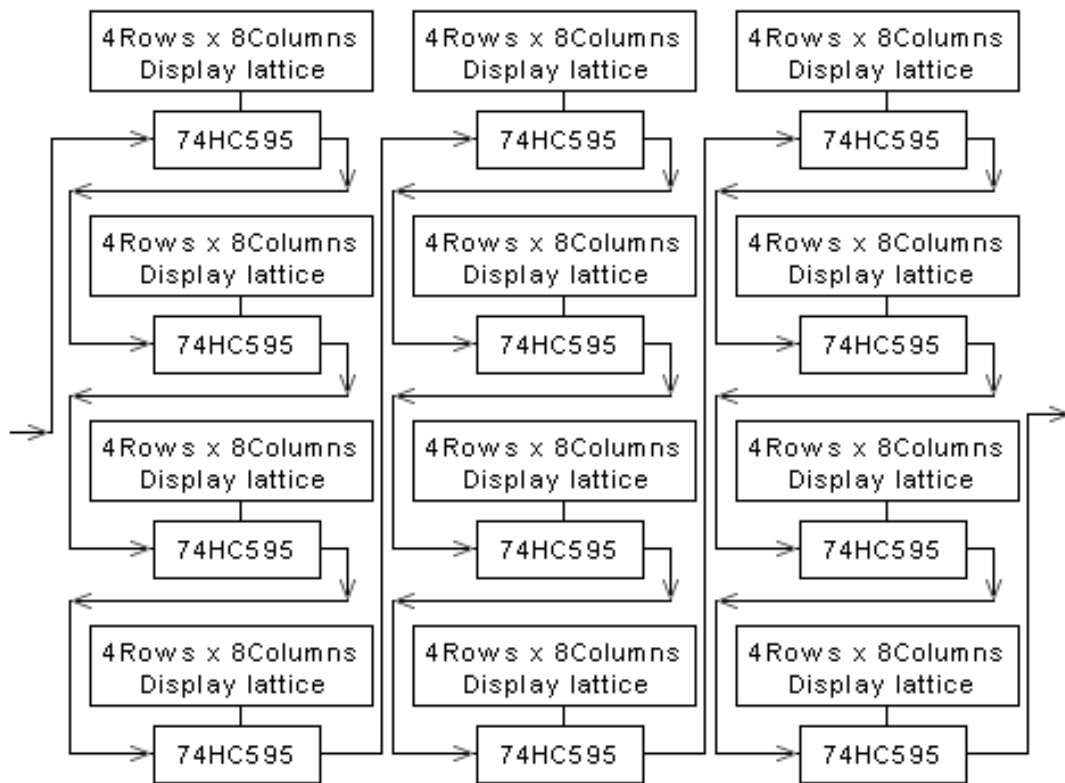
4Rows x 8Columns Display lattice

74HC595

4Rows x 8Columns Display lattice

74HC595

4Rows x 8Columns Display lattice

74HC595

4Rows x 8Columns Display lattice

74HC595

4Rows x 8Columns Display lattice

74HC595

4Rows x 8Columns Display lattice

74HC595

4Rows x 8Columns Display lattice

74HC595

4Rows x 8Columns Display lattice

74HC595

4Rows x 8Columns Display lattice

74HC595

4Rows x 8Columns Display lattice

74HC595

4Rows x 8Columns Display lattice

74HC595

4Rows x 8Columns Display lattice

74HC595